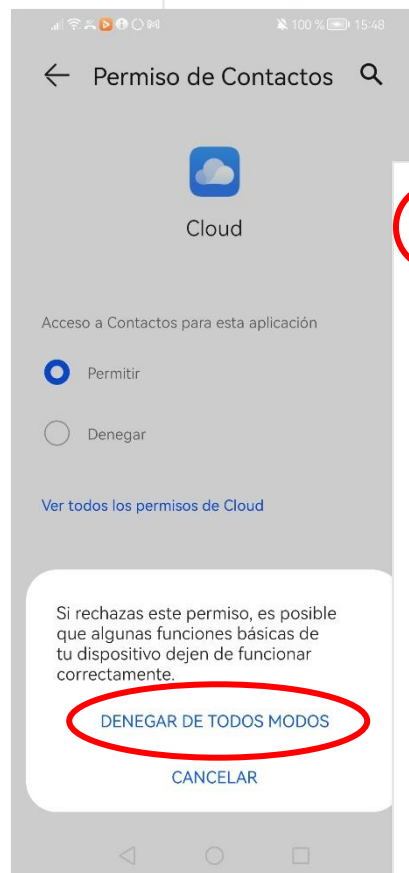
100 % 15:48

Permiso de Contactos

Cloud

Acceso a Contactos para esta aplicación

Permitir

Denegar

Ver todos los permisos de Cloud

Si rechazas este permiso, es posible que algunas funciones básicas de tu dispositivo dejen de funcionar correctamente.

DENEGAR DE TODOS MODOS

CANCELAR